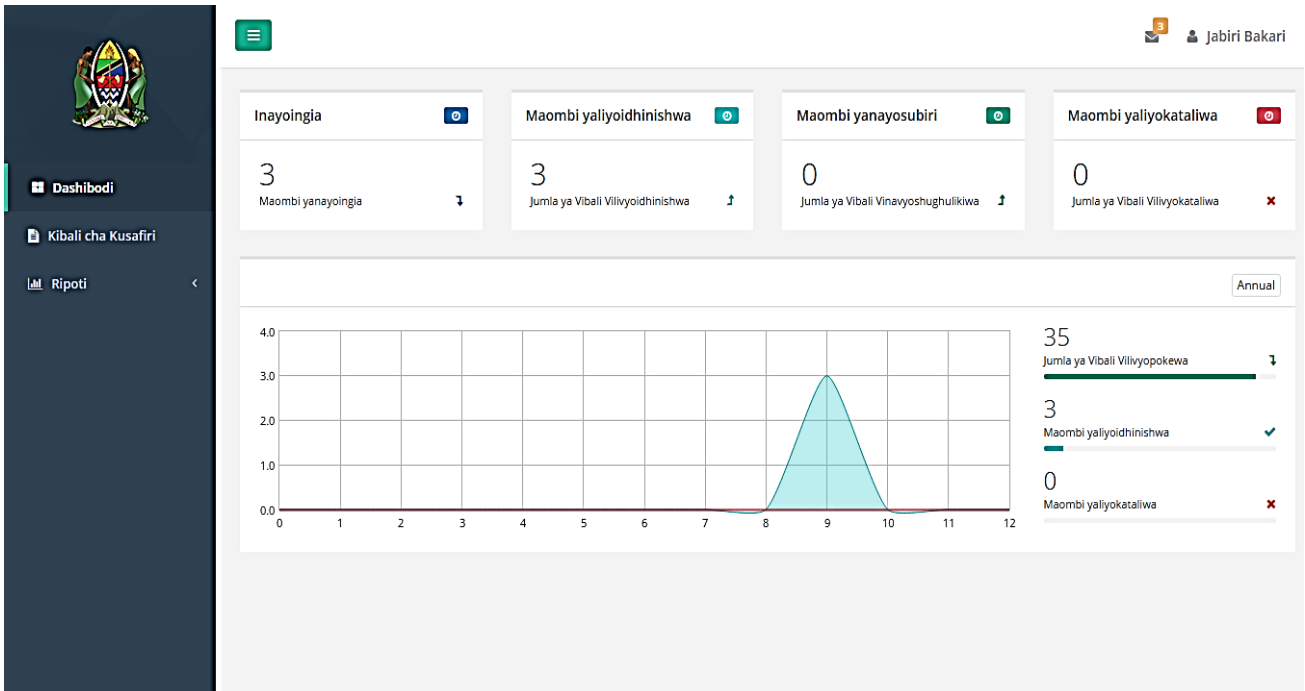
Dashibodi

Kibali cha Kusafiri

Ripoti

3 Jabiri Bakari

Inayoingia

3
Maombi yanayoingia

Maombi yaliyoidhinishwa

3
Jumla ya Vibali Vilivyoidhinishwa

Maombi yanayosubiri

0
Jumla ya Vibali Vinavyoshughulikiwa

Maombi yaliyokataliwa

0
Jumla ya Vibali Vilivyokataliwa

Annual

4.0
3.0
2.0
1.0
0.0
0 1 2 3 4 5 6 7 8 9 10 11 12

35
Jumla ya Vibali Vilivyopokewa

3
Maombi yaliyoidhinishwa

0
Maombi yaliyokataliwa